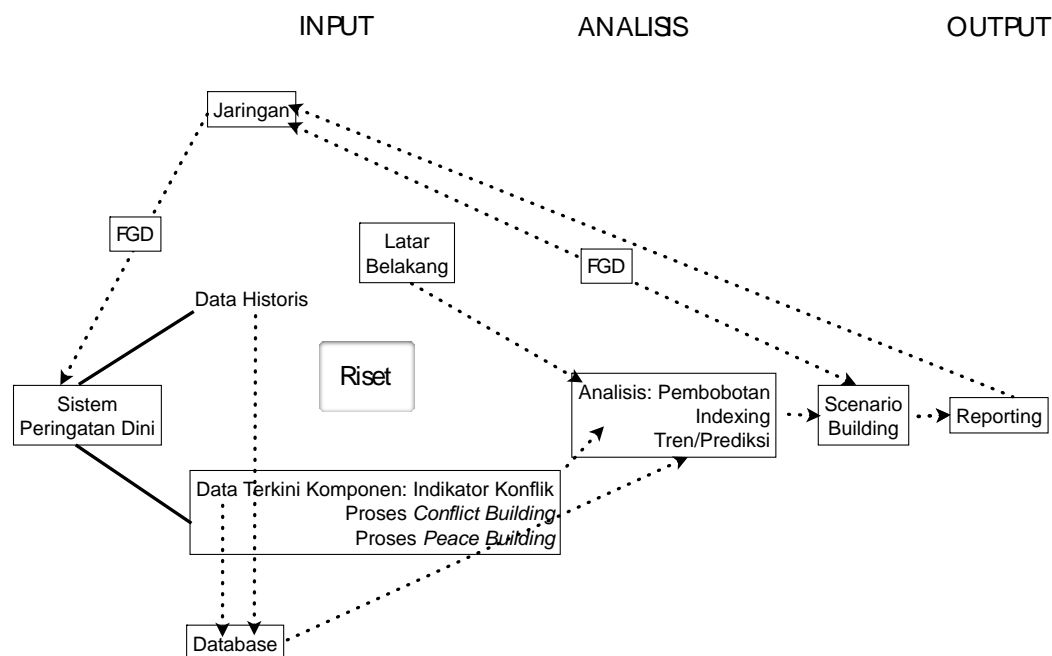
INPUT

ANALISIS

OUTPUT

Jaringan

FGD

Latar Belakang

FGD

Data Historis

Riset

Sistem Peringatan Dini

Analisis: Pembobotan
Indexing
Tren/Prediksi

Scenario Building

Reporting

Data Terkini Komponen: Indikator Konflik
Proses *Conflict Building*
Proses *Peace Building*

Database